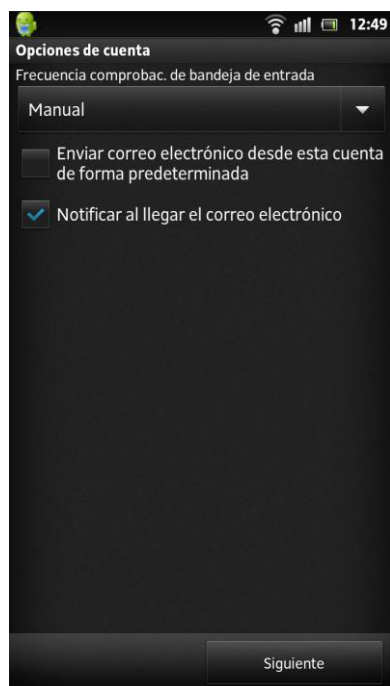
12:49

Opciones de cuenta

Frecuencia comprobac. de bandeja de entrada

Manual

Enviar correo electrónico desde esta cuenta de forma predeterminada

Notificar al llegar el correo electrónico

Siguiente